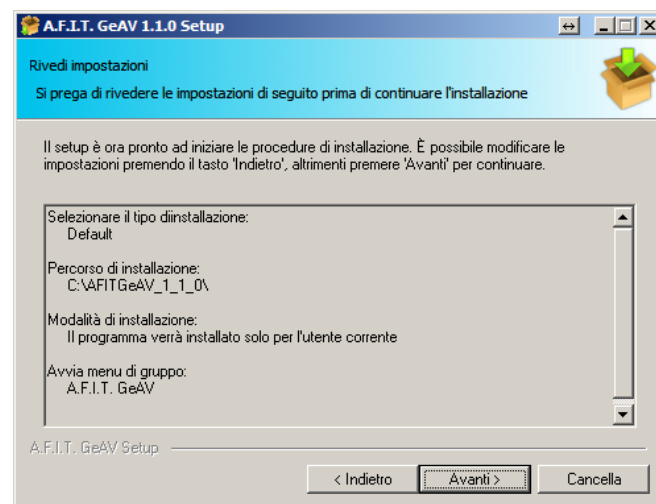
A.F.I.T. GeAV 1.1.0 Setup

Rivedi impostazioni

Si prega di rivedere le impostazioni di seguito prima di continuare l'installazione

Il setup è ora pronto ad iniziare le procedure di installazione. È possibile modificare le impostazioni premendo il tasto 'Indietro', altrimenti premere 'Avanti' per continuare.

Selezionare il tipo diinstallazione:
Default

Percorso di installazione:
C:\AFITGeAV_1_1_0\

Modalità di installazione:
Il programma verrà installato solo per l'utente corrente

Avvia menu di gruppo:
A.F.I.T. GeAV

A.F.I.T. GeAV Setup

< Indietro | Avanti > | Cancella